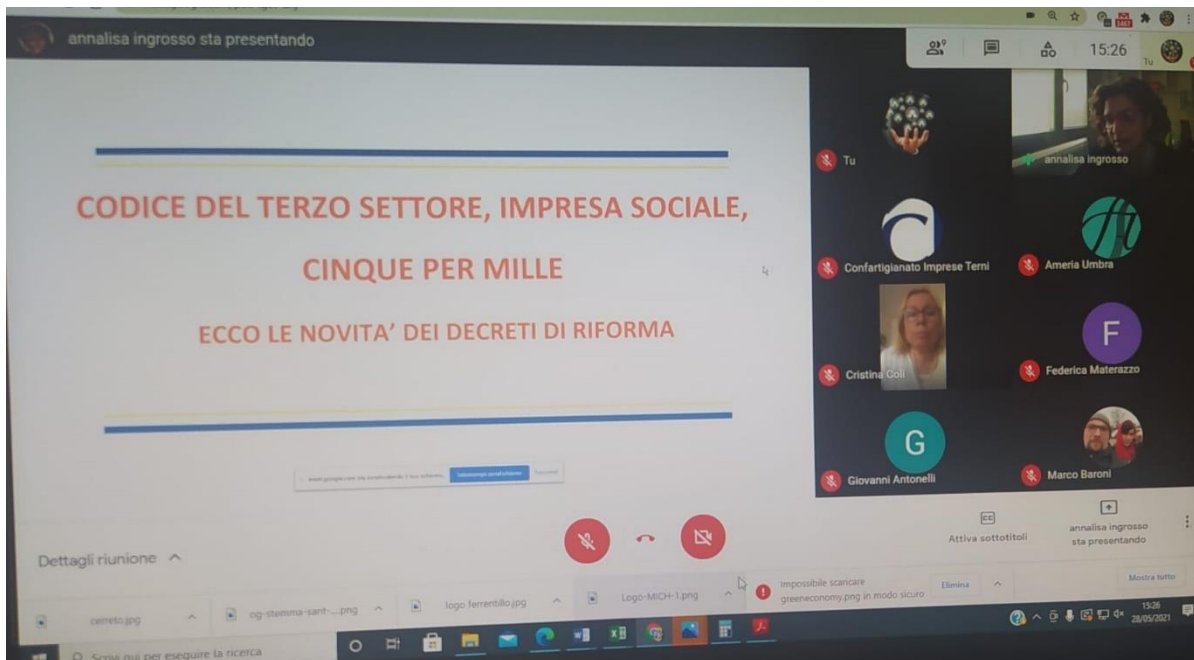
annalisa ingrosso sta presentando

15:26

Tu

CODICE DEL TERZO SETTORE, IMPRESA SOCIALE,

CINQUE PER MILLE

ECCO LE NOVITA' DEI DECRETI DI RIFORMA

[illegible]

Tu

annalisa ingrosso

Confartigianato Imprese Terni

Ameria Umbra

Cristina Coli

F

Federica Materazzo

G

Giovanni Antonelli

Marco Baroni

Dettagli riunione

Attiva sottotitoli

annalisa ingrosso sta presentando

cerreto.jpg

og-stemma-sant-....png

logo ferrentillo.jpg

Logo-MICH-1.png

Impossibile scaricare greeneconomy.png in modo sicuro

Elimina

Mostra tutto

Scrivi qui per eseguire la ricerca

15:26
28/05/2021